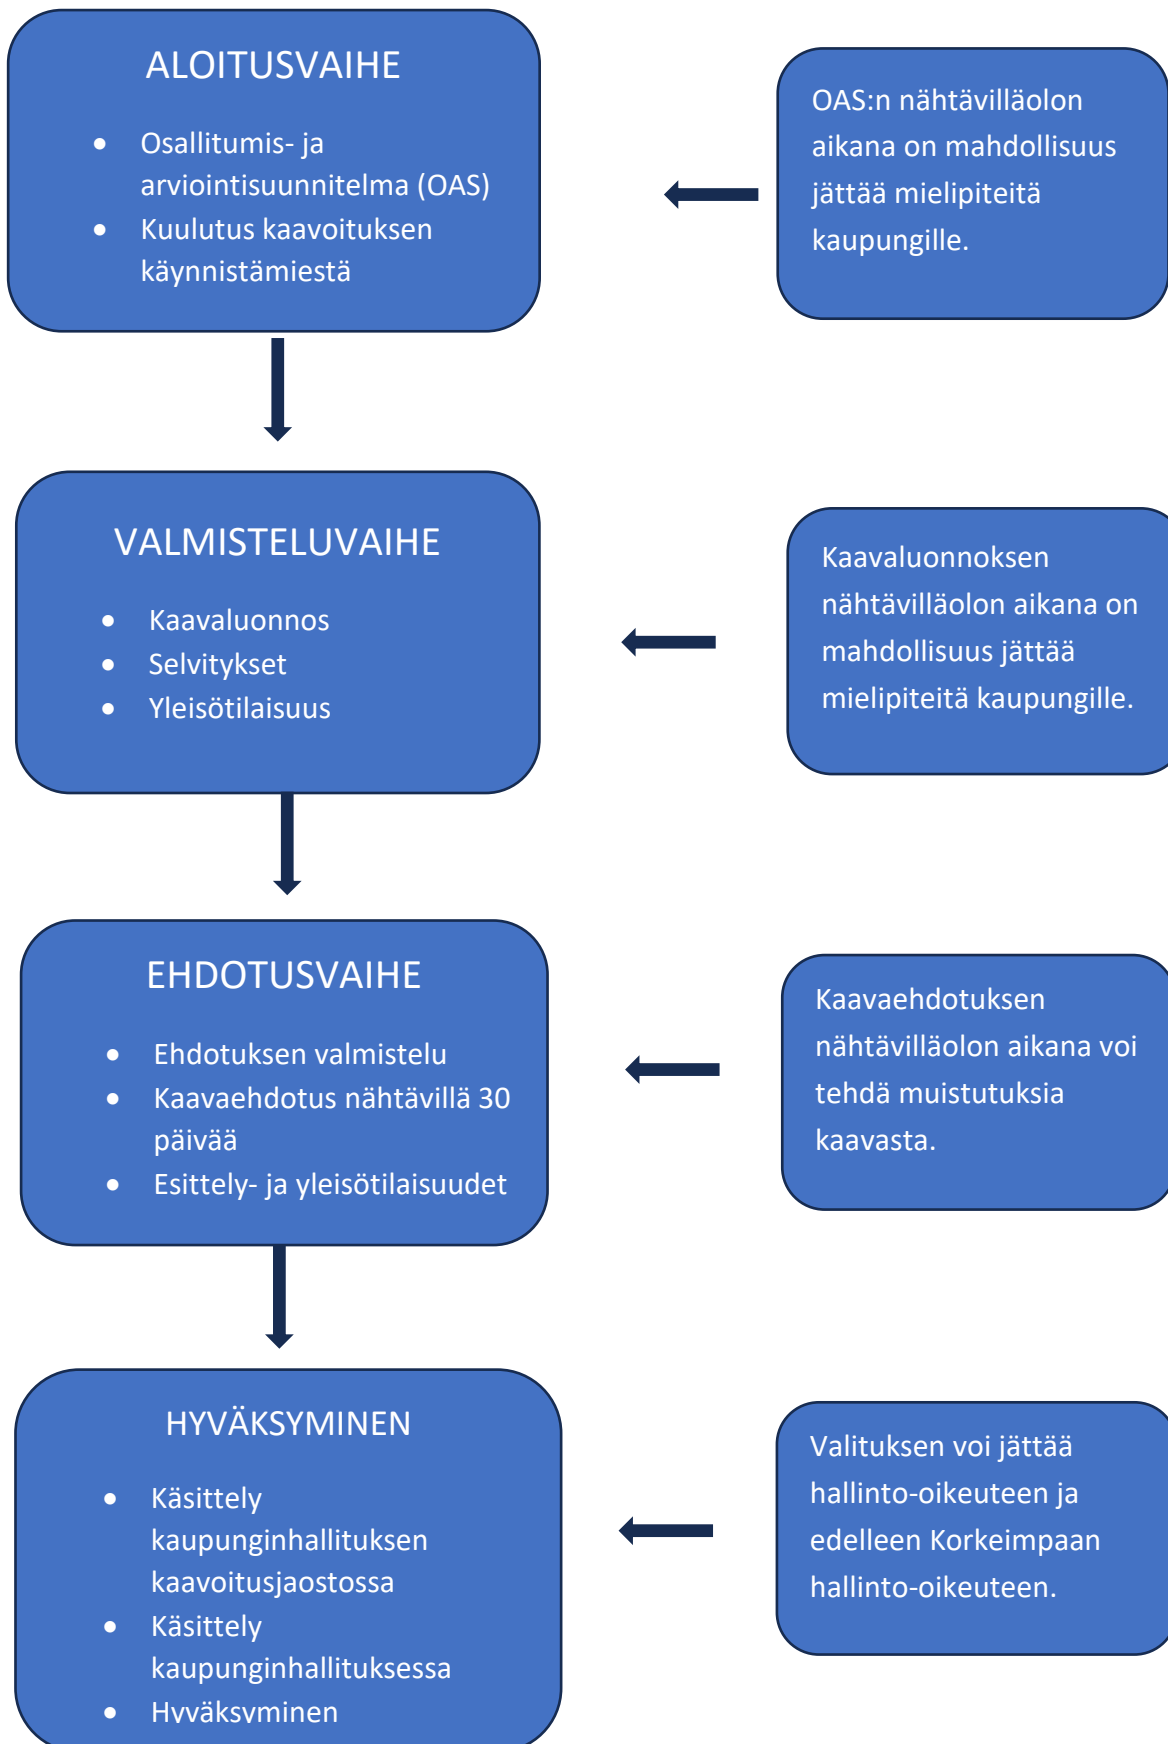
ALOITUSVAIHE

- Osallitumis- ja arviointisuunnitelma (OAS)
- Kuulutus kaavoituksen käynnistämiestä

OAS:n nähtävilläolon aikana on mahdollisuus jättää mielipiteitä kaupungille.

VALMISTELUVAIHE

- Kaavaluonnos
- Selvitykset
- Yleisötilaisuus

Kaavaluonnoksen nähtävilläolon aikana on mahdollisuus jättää mielipiteitä kaupungille.

EHDOTUSVAIHE

- Ehdotuksen valmistelu
- Kaavaehdotus nähtävillä 30 päivää
- Esittely- ja yleisötilaisuudet

Kaavaehdotuksen nähtävilläolon aikana voi tehdä muistutuksia kaavasta.

HYVÄKSYMINEN

- Käsittely kaupunginhallituksen kaavoitusjaostossa
- Käsittely kaupunginhallituksessa
- Hyväksyminen

Valituksen voi jättää hallinto-oikeuteen ja edelleen Korkeimpaan hallinto-oikeuteen.